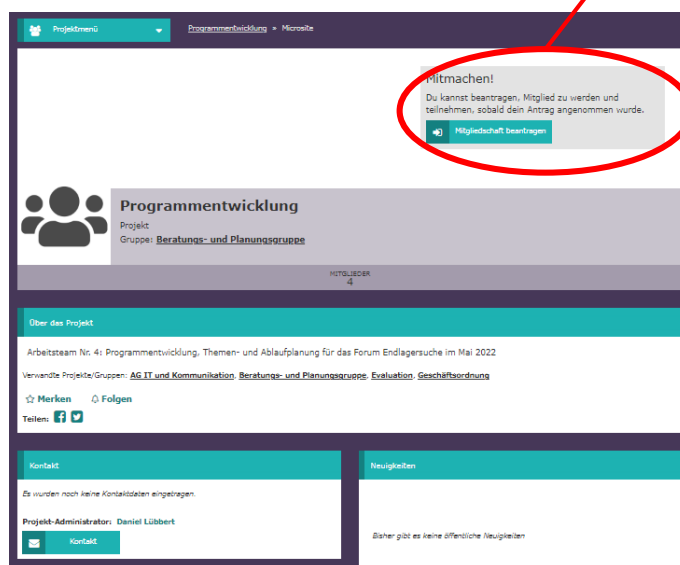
Projektmenü

Programmentwicklung » Microsite

Mitmachen!

Du kannst beantragen, Mitglied zu werden und teilnehmen, sobald dein Antrag angenommen wurde.

Mitgliedschaft beantragen

Programmentwicklung

Projekt

Gruppe: Beratungs- und Planungsgruppe

MITGLIEDER
4

Über das Projekt

Arbeitsteam Nr. 4: Programmentwicklung, Themen- und Ablaufplanung für das Forum Endlagersuche im Mai 2022

Verwandte Projekte/Gruppen: AG IT und Kommunikation, Beratungs- und Planungsgruppe, Evaluation, Geschäftsordnung

Merken Folgen

Teilen:

Kontakt

Es wurden noch keine Kontaktdaten eingetragen.

Projekt-Administrator: Daniel Lübbert

Kontakt

Neuigkeiten

Bisher gibt es keine öffentliche Neuigkeiten